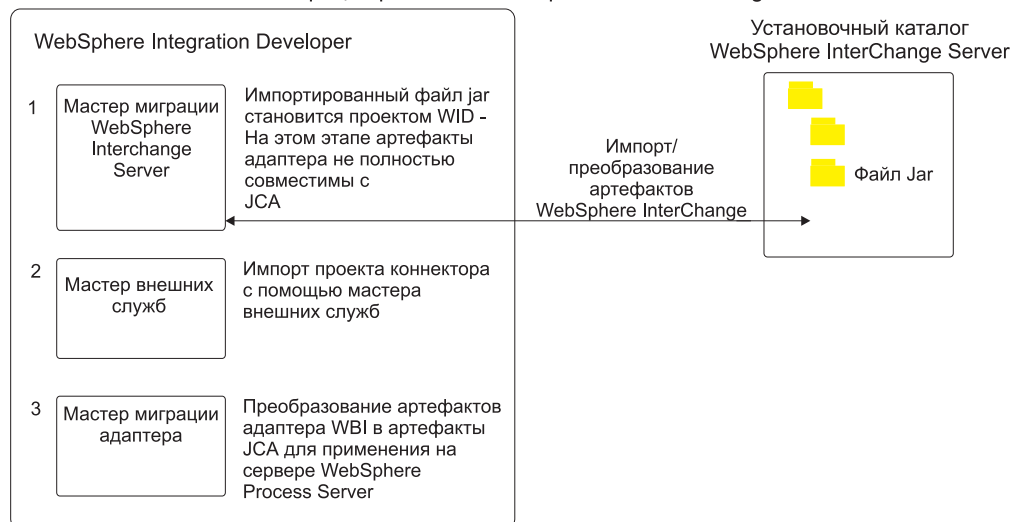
WebSphere Integration Developer

1

Мастер миграции WebSphere Interchange Server

Импортированный файл jar становится проектом WID - На этом этапе артефакты адаптера не полностью совместимы с JCA

2

Мастер внешних служб

Импорт проекта коннектора с помощью мастера внешних служб

3

Мастер миграции адаптера

Преобразование артефактов адаптера WBI в артефакты JCA для применения на сервере WebSphere Process Server

Импорт/ преобразование артефактов WebSphere InterChange

Установочный каталог WebSphere InterChange Server

Файл Jar